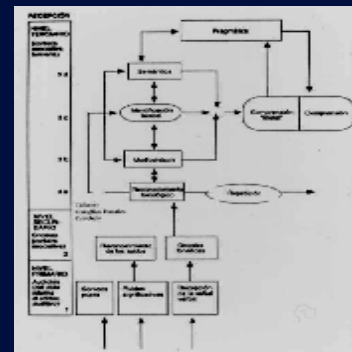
RECEPCIÓN

NIVEL TERCIARIO

3.4

3.3

3.2

3.1

NIVEL SECUNDARIO

2

NIVEL PRIMARIO

1

Pragmática

Semántica

Morfosintaxis

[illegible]

Comprensión "literal"

Comprensión

Reconocimiento de los sonidos

Discriminación fonológica

Rasgos fonéticos

Sonidos puros

Ruidos significativos

Recepción de la señal verbal

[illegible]